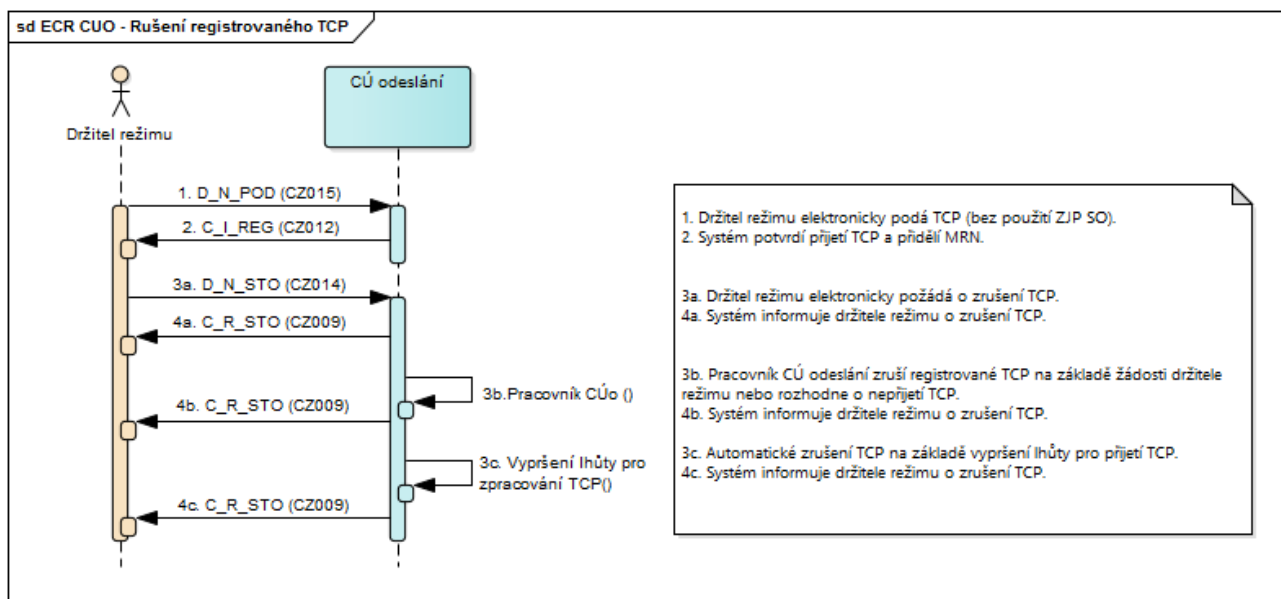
sd ECR CUO - Rušení registrovaného TCP

Držitel režimu

CÚ odeslání

1. D_N_POD (CZ015)

2. C_I_REG (CZ012)

3a. D_N_STO (CZ014)

4a. C_R_STO (CZ009)

3b.Pracovník CÚo ()

4b. C_R_STO (CZ009)

3c. Vypršení lhůty pro zpracování TCP()

4c. C_R_STO (CZ009)

1. Držitel režimu elektronicky podá TCP (bez použití ZJP SO).
2. Systém potvrdí přijetí TCP a přidělí MRN.

3a. Držitel režimu elektronicky požádá o zrušení TCP.
4a. Systém informuje držitele režimu o zrušení TCP.

3b. Pracovník CÚ odeslání zruší registrované TCP na základě žádosti držitele režimu nebo rozhodne o nepřijetí TCP.
4b. Systém informuje držitele režimu o zrušení TCP.

3c. Automatické zrušení TCP na základě vypršení lhůty pro přijetí TCP.
4c. Systém informuje držitele režimu o zrušení TCP.